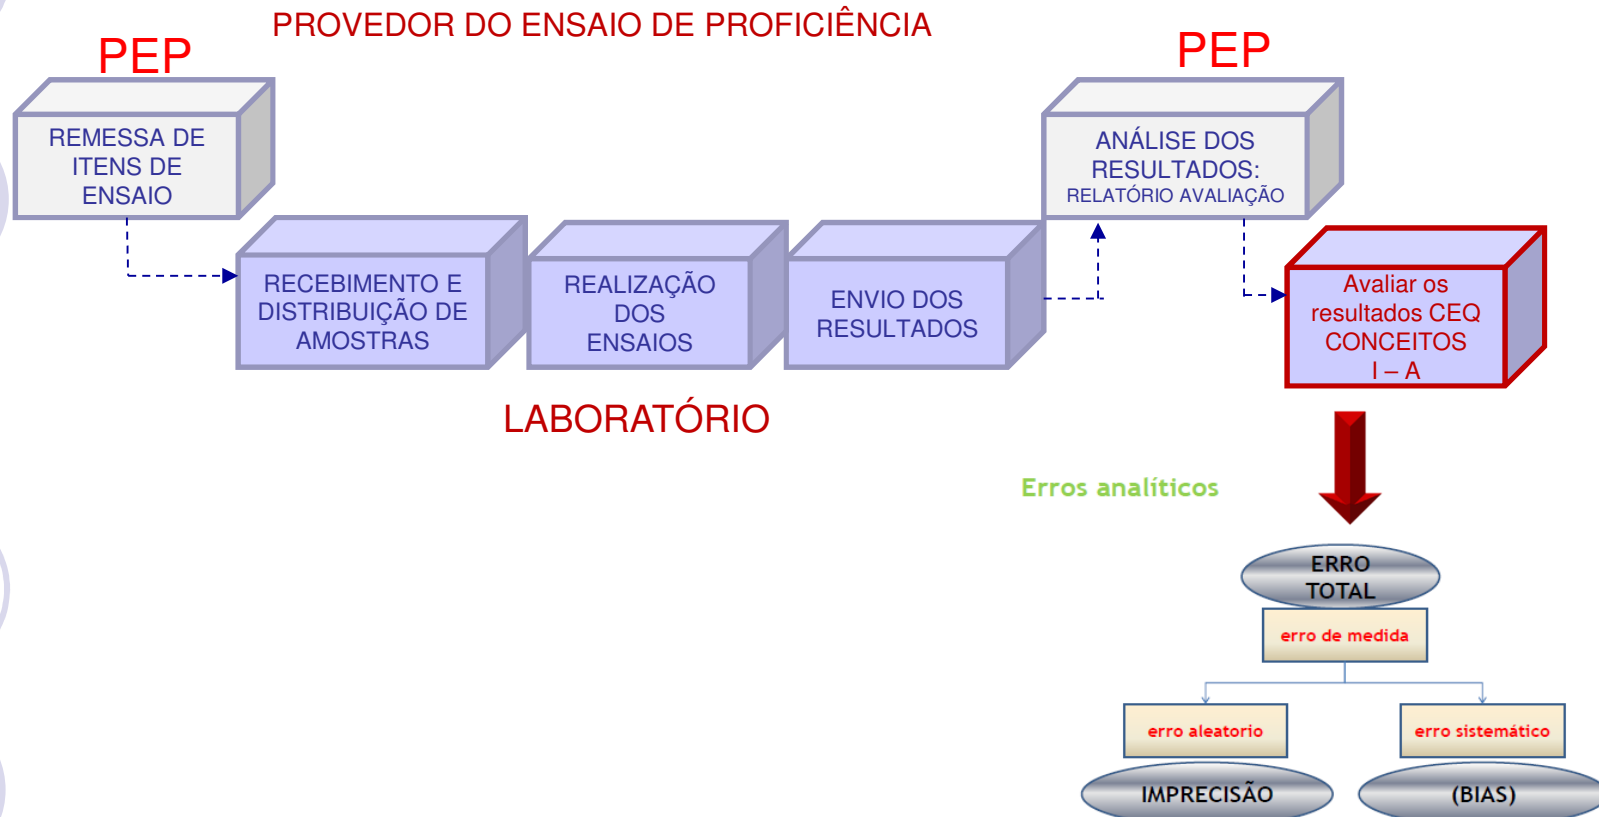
PROVEDOR DO ENSAIO DE PROFICIÊNCIA

PEP

REMESSA DE ITENS DE ENSAIO

PEP

ANÁLISE DOS RESULTADOS: RELATÓRIO AVALIAÇÃO

RECEBIMENTO E DISTRIBUIÇÃO DE AMOSTRAS

REALIZAÇÃO DOS ENSAIOS

ENVIO DOS RESULTADOS

Avaliar os resultados CEQ CONCEITOS I – A

LABORATÓRIO

Erros analíticos

ERRO TOTAL

erro de medida

erro aleatorio

erro sistemático

IMPRECISÃO

(BIAS)